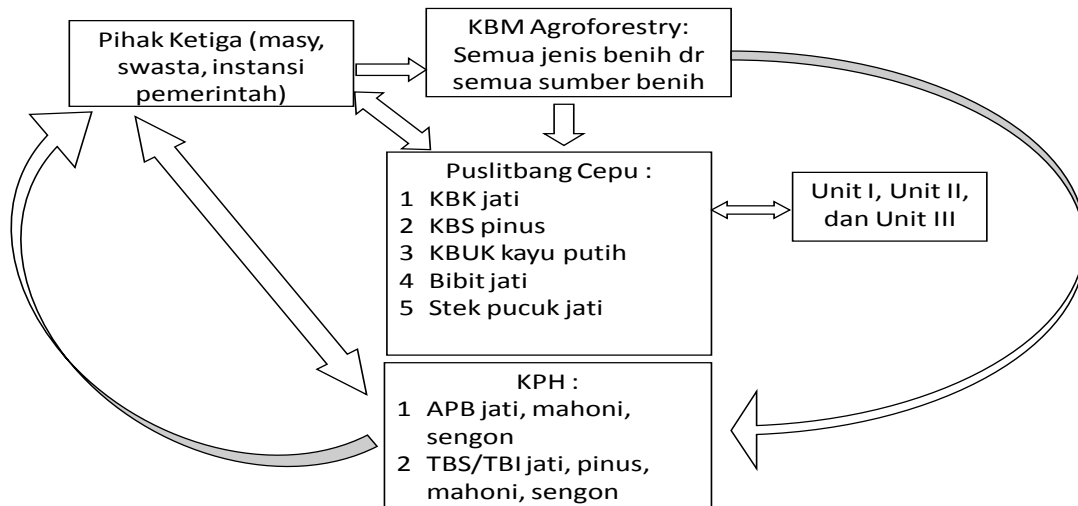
Pihak Ketiga (masy, swasta, instansi pemerintah)

KBM Agroforestry: Semua jenis benih dr semua sumber benih

Puslitbang Cepu :
1 KBK jati
2 KBS pinus
3 KBUK kayu putih
4 Bibit jati
5 Stek pucuk jati

Unit I, Unit II, dan Unit III

KPH :
1 APB jati, mahoni, sengon
2 TBS/TBI jati, pinus, mahoni, sengon